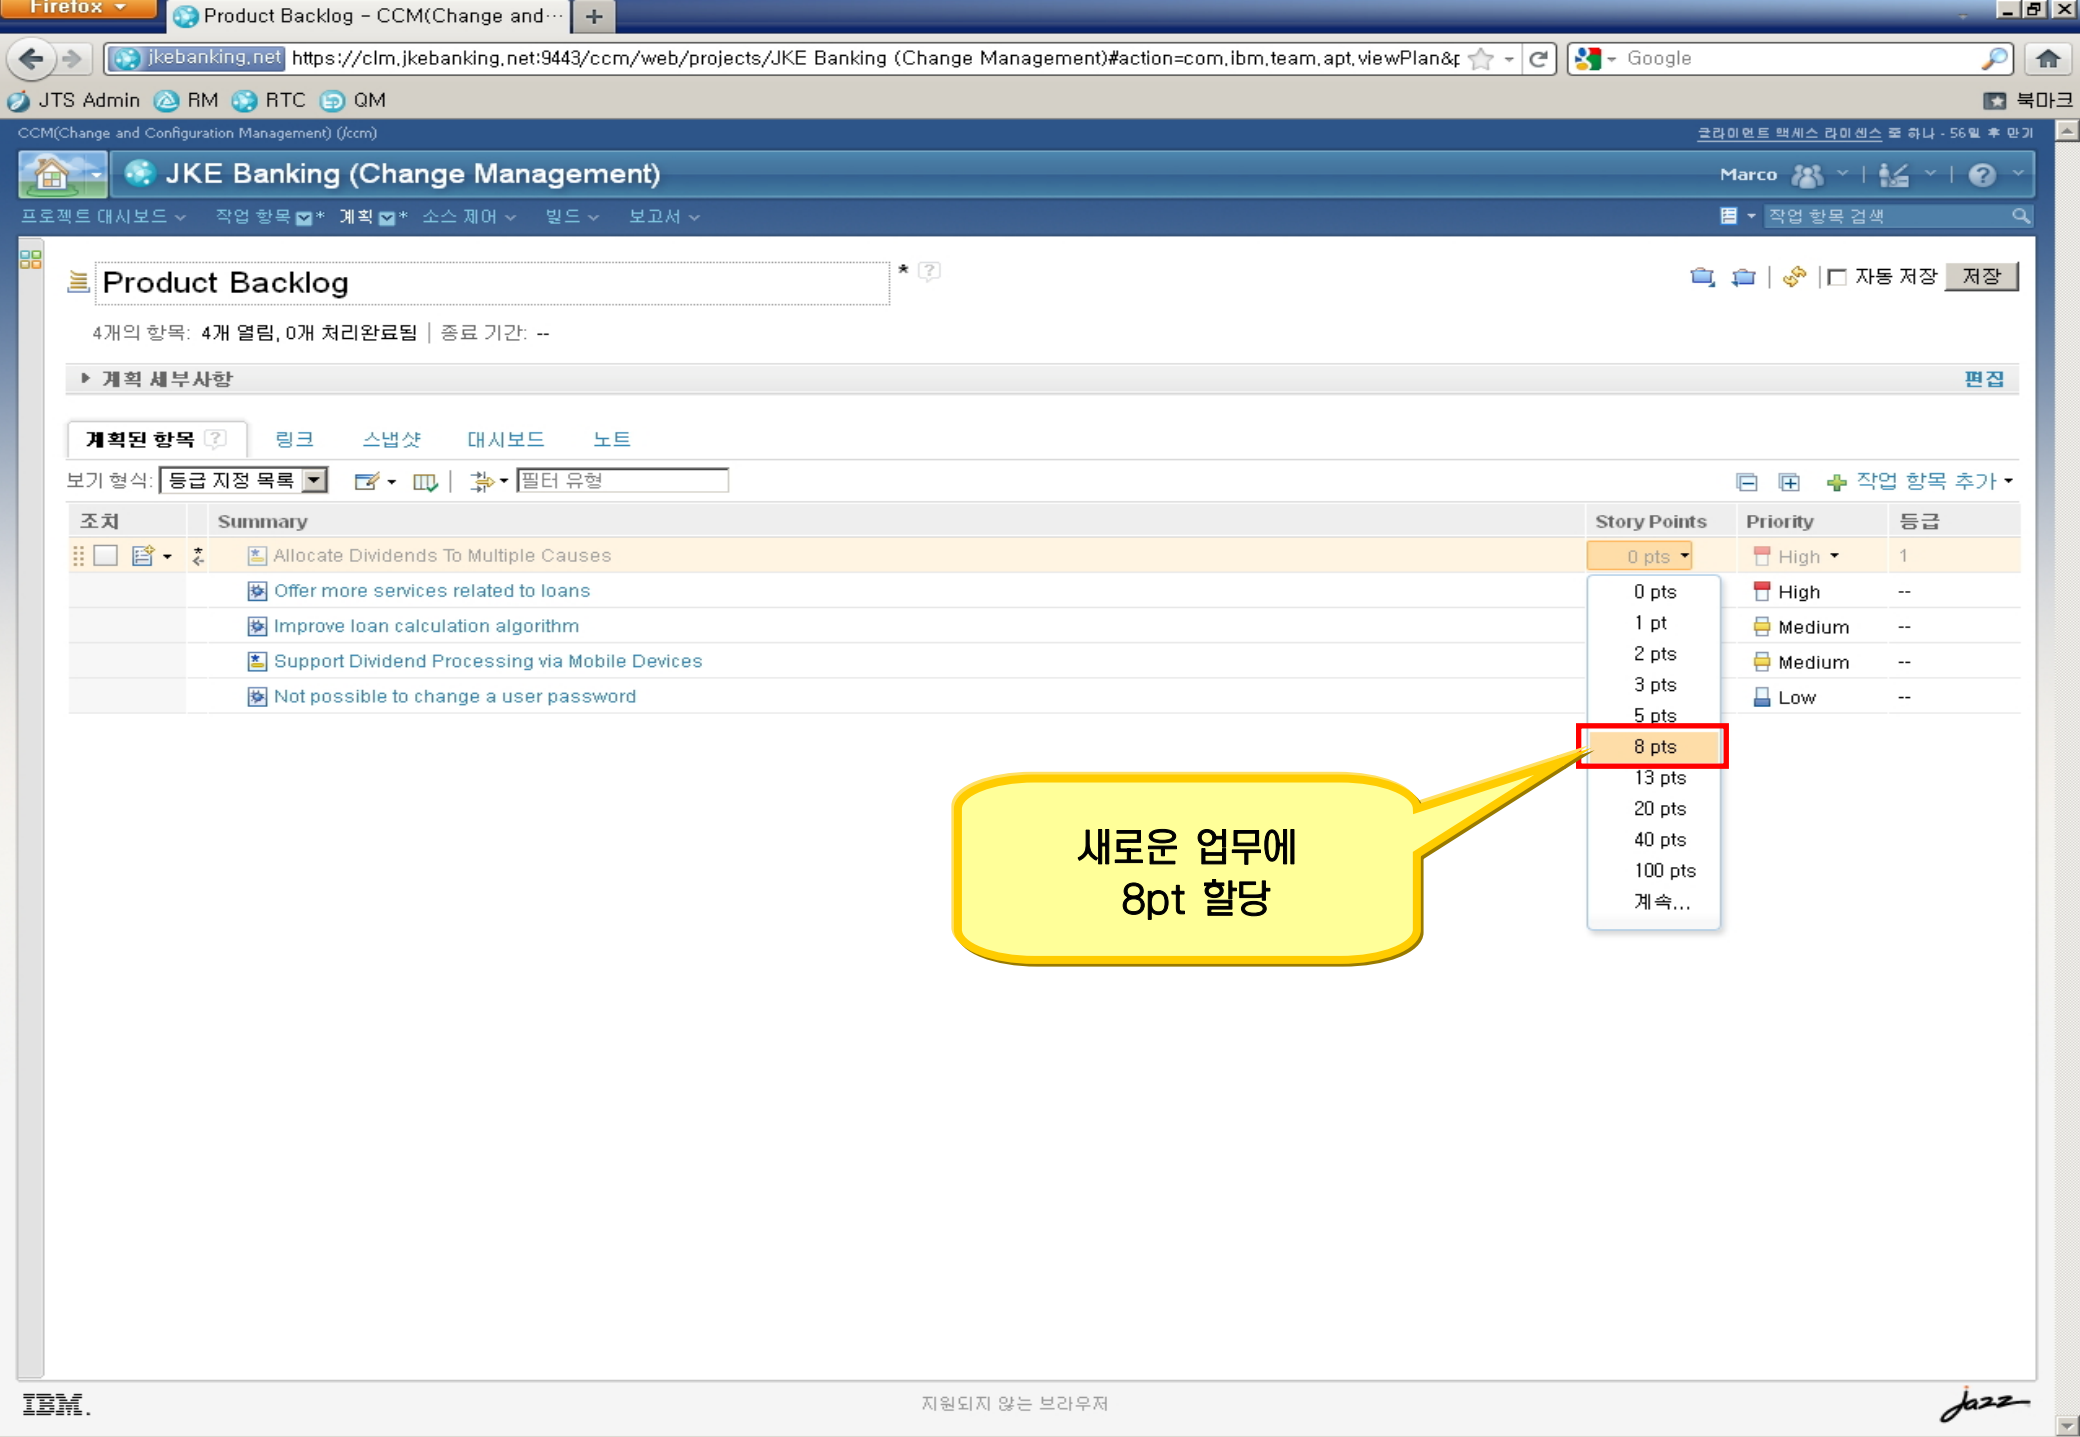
Firefox

Product Backlog - CCM(Change and···

jkebanking.net https://clm.jkebanking.net:9443/ccm/web/projects/JKE Banking (Change Management)#action=com.ibm.team.apt.viewPlan&p

Google

JTS Admin RM RTC QM

북마크

CCM(Change and Configuration Management) (/ccm)

클라이언트 액세스 라이센스 중 하나 - 56일 후 만기

JKE Banking (Change Management)

Marco

프로젝트 대시보드 작업 항목 계획 소스 제어 빌드 보고서

작업 항목 검색

Product Backlog

자동 저장 저장

4개의 항목: 4개 열림, 0개 처리완료됨 | 종료 기간: --

계획 세부사항

편집

계획된 항목 링크 스냅샷 대시보드 노트

보기 형식: 등급 지정 목록

필터 유형

작업 항목 추가

| 조치 | Summary | Story Points | Priority | 등급 |
|---|---|---|---|---|
| | Allocate Dividends To Multiple Causes | 0 pts | High | 1 |
| | Offer more services related to loans | | High | -- |
| | Improve loan calculation algorithm | | Medium | -- |
| | Support Dividend Processing via Mobile Devices | | Medium | -- |
| | Not possible to change a user password | | Low | -- |

0 pts
1 pt
2 pts
3 pts
5 pts
8 pts
13 pts
20 pts
40 pts
100 pts
계속...

새로운 업무에
8pt 할당

IBM.

지원되지 않는 브라우저

Jazz